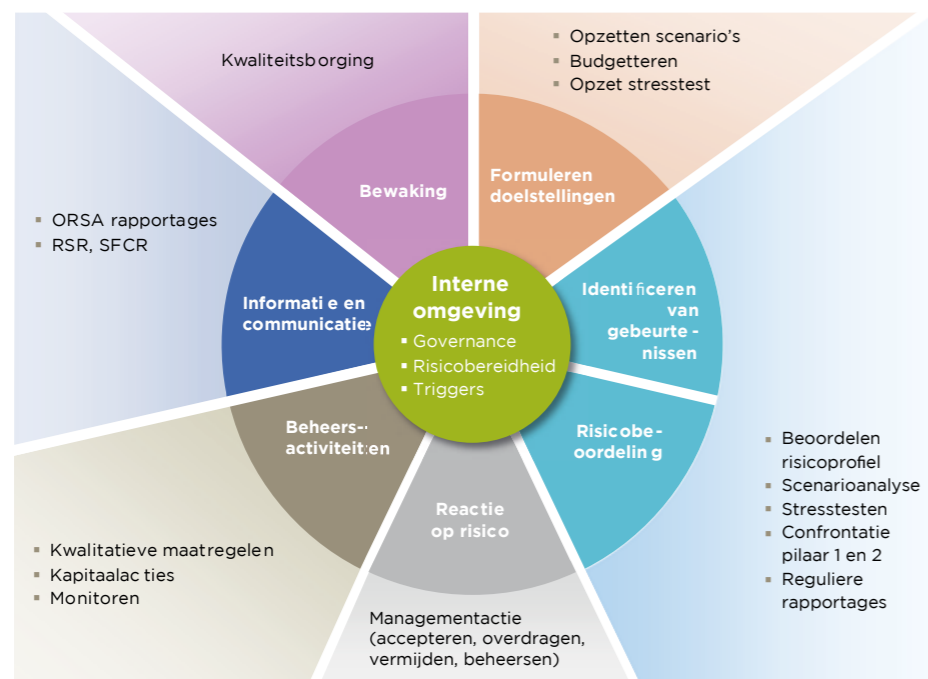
Kwaliteitsborging

- Opzetten scenario's
- Budgetteren
- Opzet stresstest

Bewaking

Formuleren doelstellingen

- ORSA rapportages
- RSR, SFCR

Interne omgeving
- Governance
- Risicobereidheid
- Triggers

Informatie en communicatie

Identificeren van gebeurtenissen

Beheersactiviteiten

Risicobeoordeling

Reactie op risico

- Beoordelen risicoprofiel
- Scenarioanalyse
- Stresstesten
- Confrontatie pilaar 1 en 2
- Reguliere rapportages

- Kwalitatieve maatregelen
- Kapitaalacties
- Monitoren

Managementactie (accepteren, overdragen, vermijden, beheersen)